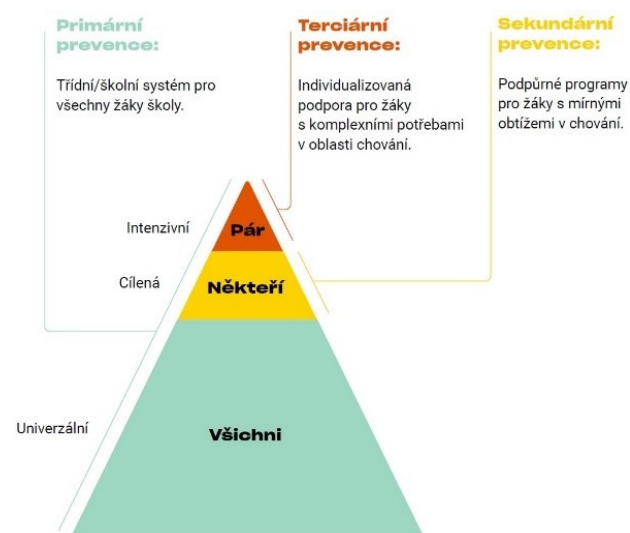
Primární prevence:

Třídní/školní systém pro všechny žáky školy.

Terciární prevence:

Individualizovaná podpora pro žáky s komplexními potřebami v oblasti chování.

Sekundární prevence:

Podpůrné programy pro žáky s mírnými obtížemi v chování.

Intenzivní

Pár

Cílená

Někteří

Univerzální

Všichni